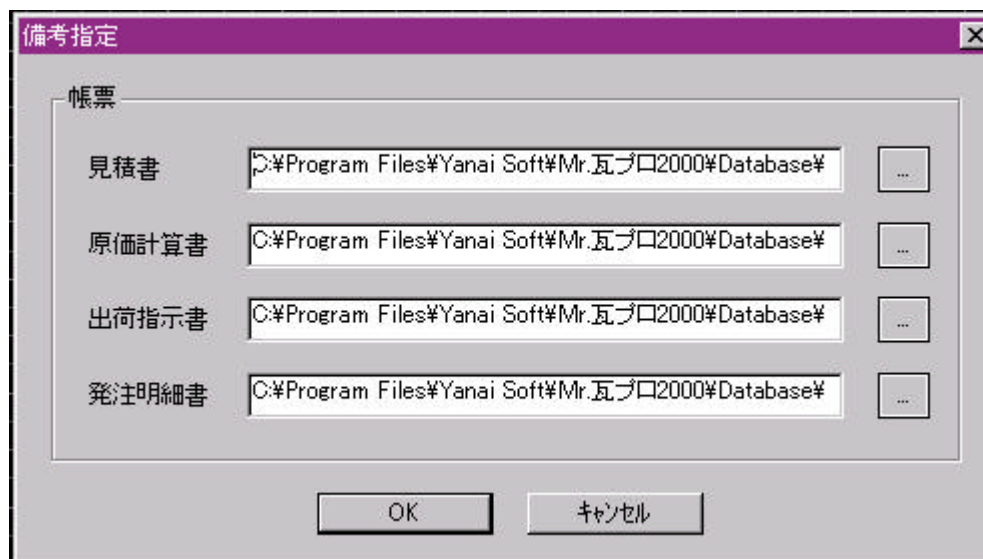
備考指定

帳票

見積書 ⊃:¥Program Files¥Yanai Soft¥Mr.瓦プロ2000¥Database¥ ...

原価計算書 C:¥Program Files¥Yanai Soft¥Mr.瓦プロ2000¥Database¥ ...

出荷指示書 C:¥Program Files¥Yanai Soft¥Mr.瓦プロ2000¥Database¥ ...

発注明細書 C:¥Program Files¥Yanai Soft¥Mr.瓦プロ2000¥Database¥ ...

OK キャンセル